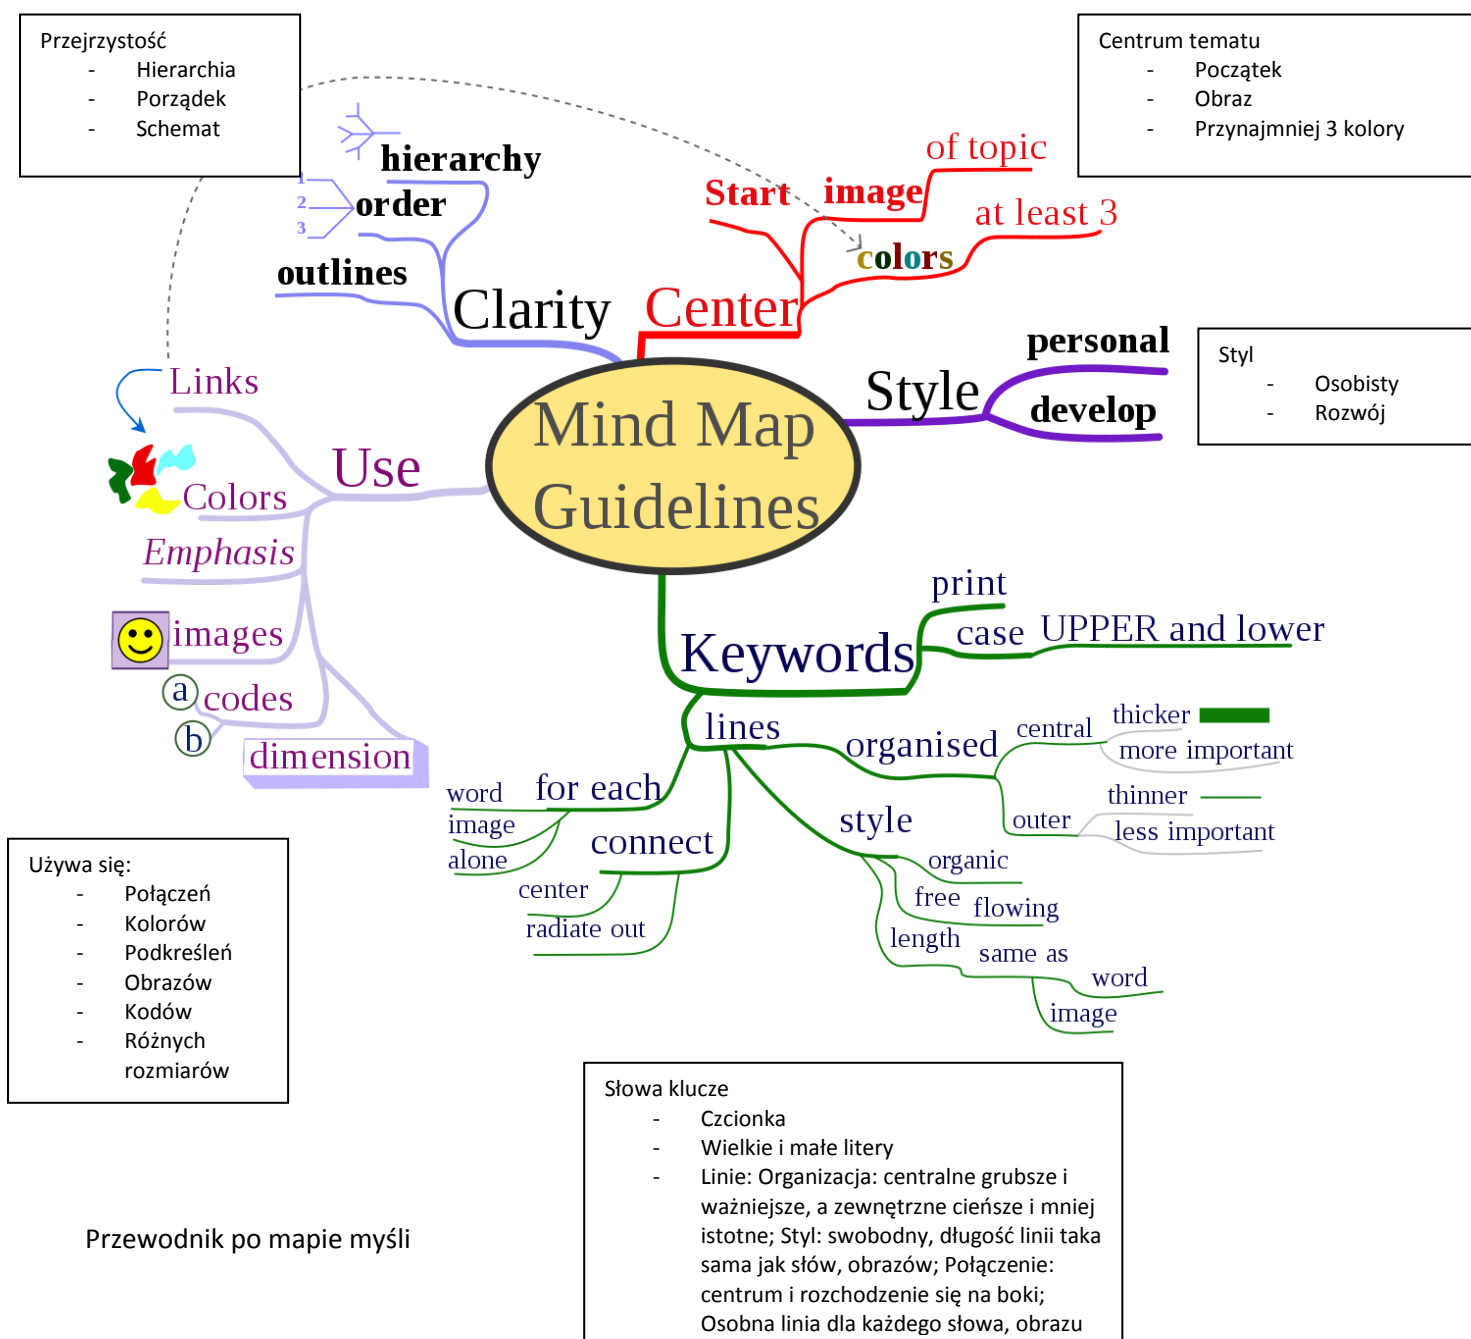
Przejrzystość
- Hierarchia
- Porządek
- Schemat

Centrum tematu
- Początek
- Obraz
- Przynajmniej 3 kolory

hierarchy
1
2 order
3
outlines
Clarity

Start image of topic
at least 3
colors
Center

Mind Map Guidelines

Style
personal
develop

Styl
- Osobisty
- Rozwój

Links
Colors
Use
Emphasis
images
a codes
b dimension

Keywords
print
case UPPER and lower
lines
organised
central thicker
more important
outer thinner
less important
style
organic
free flowing
length same as
word
image
for each
word
image
alone
connect
center
radiate out

Używa się:
- Połączeń
- Kolorów
- Podkreśleń
- Obrazów
- Kodów
- Różnych rozmiarów

Słowa klucze
- Czcionka
- Wielkie i małe litery
- Linie: Organizacja: centralne grubsze i ważniejsze, a zewnętrzne cieńsze i mniej istotne; Styl: swobodny, długość linii taka sama jak słów, obrazów; Połączenie: centrum i rozchodzenie się na boki; Osobna linia dla każdego słowa, obrazu

Przewodnik po mapie myśli